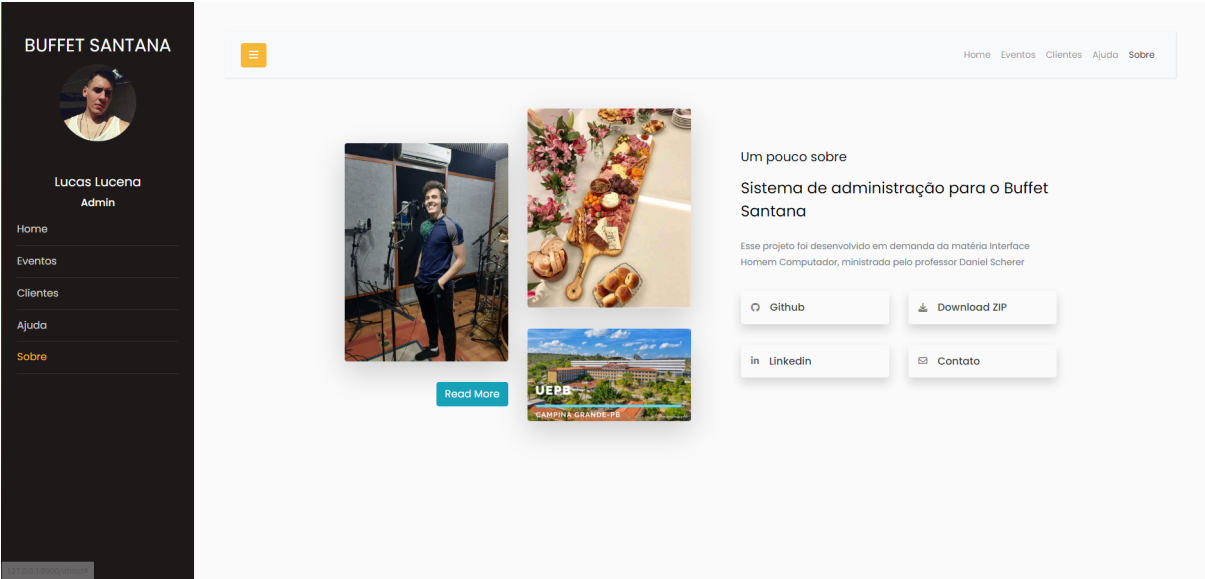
BUFFET SANTANA

Lucas Lucena
Admin

Home
Eventos
Clientes
Ajuda
Sobre

≡

Home Eventos Clientes Ajuda Sobre

Read More

UEPB
CAMPINA GRANDE-PB

Um pouco sobre

Sistema de administração para o Buffet Santana

Esse projeto foi desenvolvido em demanda da matéria Interface Homem Computador, ministrada pelo professor Daniel Scherer

Github
Download ZIP
Linkedin
Contato

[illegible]